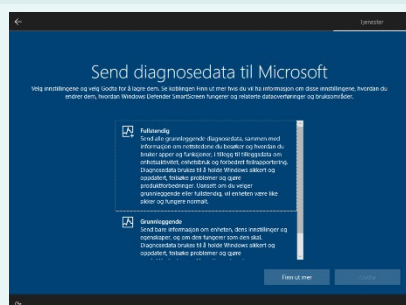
Tjenester

Send diagnosedata til Microsoft

Velg innstillingene og velg Godta for å lagre dem. Se koblingen Finn ut mer hvis du vil ha informasjon om disse innstillingene, hvordan du endrer dem, hvordan Windows Defender SmartScreen fungerer og relaterte dataoverføringer og bruksområder.

Fullstendig
Send alle grunnleggende diagnosedata, sammen med informasjon om nettstedene du besøker og hvordan du bruker apper og funksjoner, i tillegg til tilleggsdata om enhetsaktivitet, enhetsbruk og forbedret feilrapportering. Diagnosedata brukes til å holde Windows sikkert og oppdatert, feilsøke problemer og gjøre produktforbedringer. Uansett om du velger grunnleggende eller fullstendig, vil enheten være like sikker og fungere normalt.

Grunnleggende
Send bare informasjon om enheten, dens innstillinger og egenskaper, og om den fungerer som den skal. Diagnosedata brukes til å holde Windows sikkert og oppdatert, feilsøke problemer og gjøre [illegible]

Finn ut mer

Godta